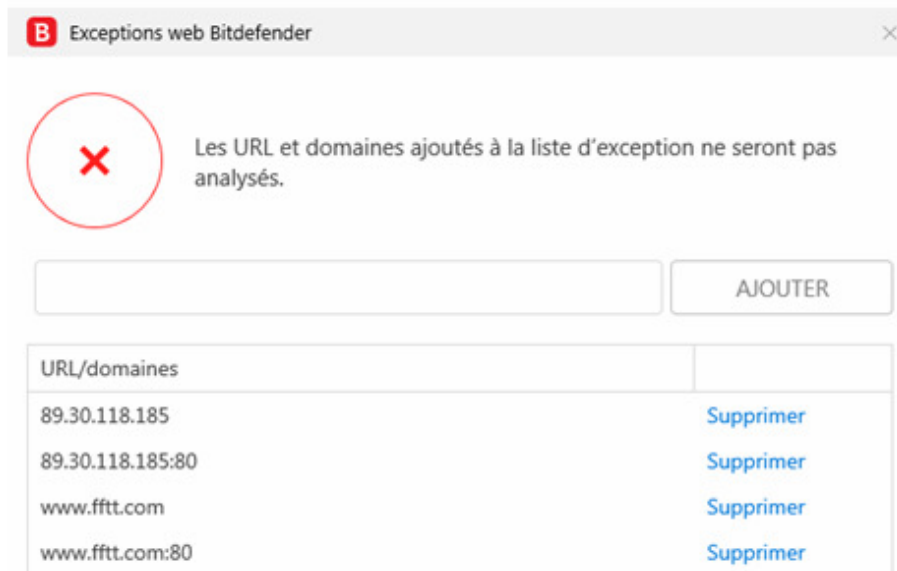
B Exceptions web Bitdefender

×

Les URL et domaines ajoutés à la liste d'exception ne seront pas analysés.

AJOUTER

| URL/domaines | |
|---|---|
| 89.30.118.185 | Supprimer |
| 89.30.118.185:80 | Supprimer |
| www.fftt.com | Supprimer |
| www.fftt.com:80 | Supprimer |